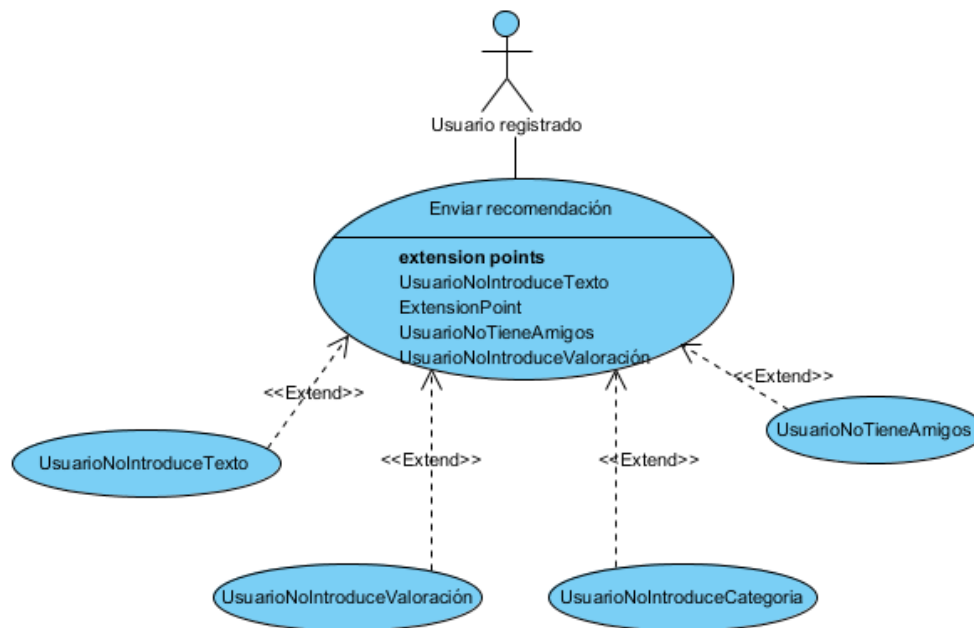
Usuario registrado

Enviar recomendación

**extension points**
UsuarioNoIntroduceTexto
ExtensionPoint
UsuarioNoTieneAmigos
UsuarioNoIntroduceValoración

<<Extend>>

<<Extend>>

<<Extend>>

<<Extend>>

UsuarioNoTieneAmigos

UsuarioNoIntroduceTexto

UsuarioNoIntroduceValoración

UsuarioNoIntroduceCategoria